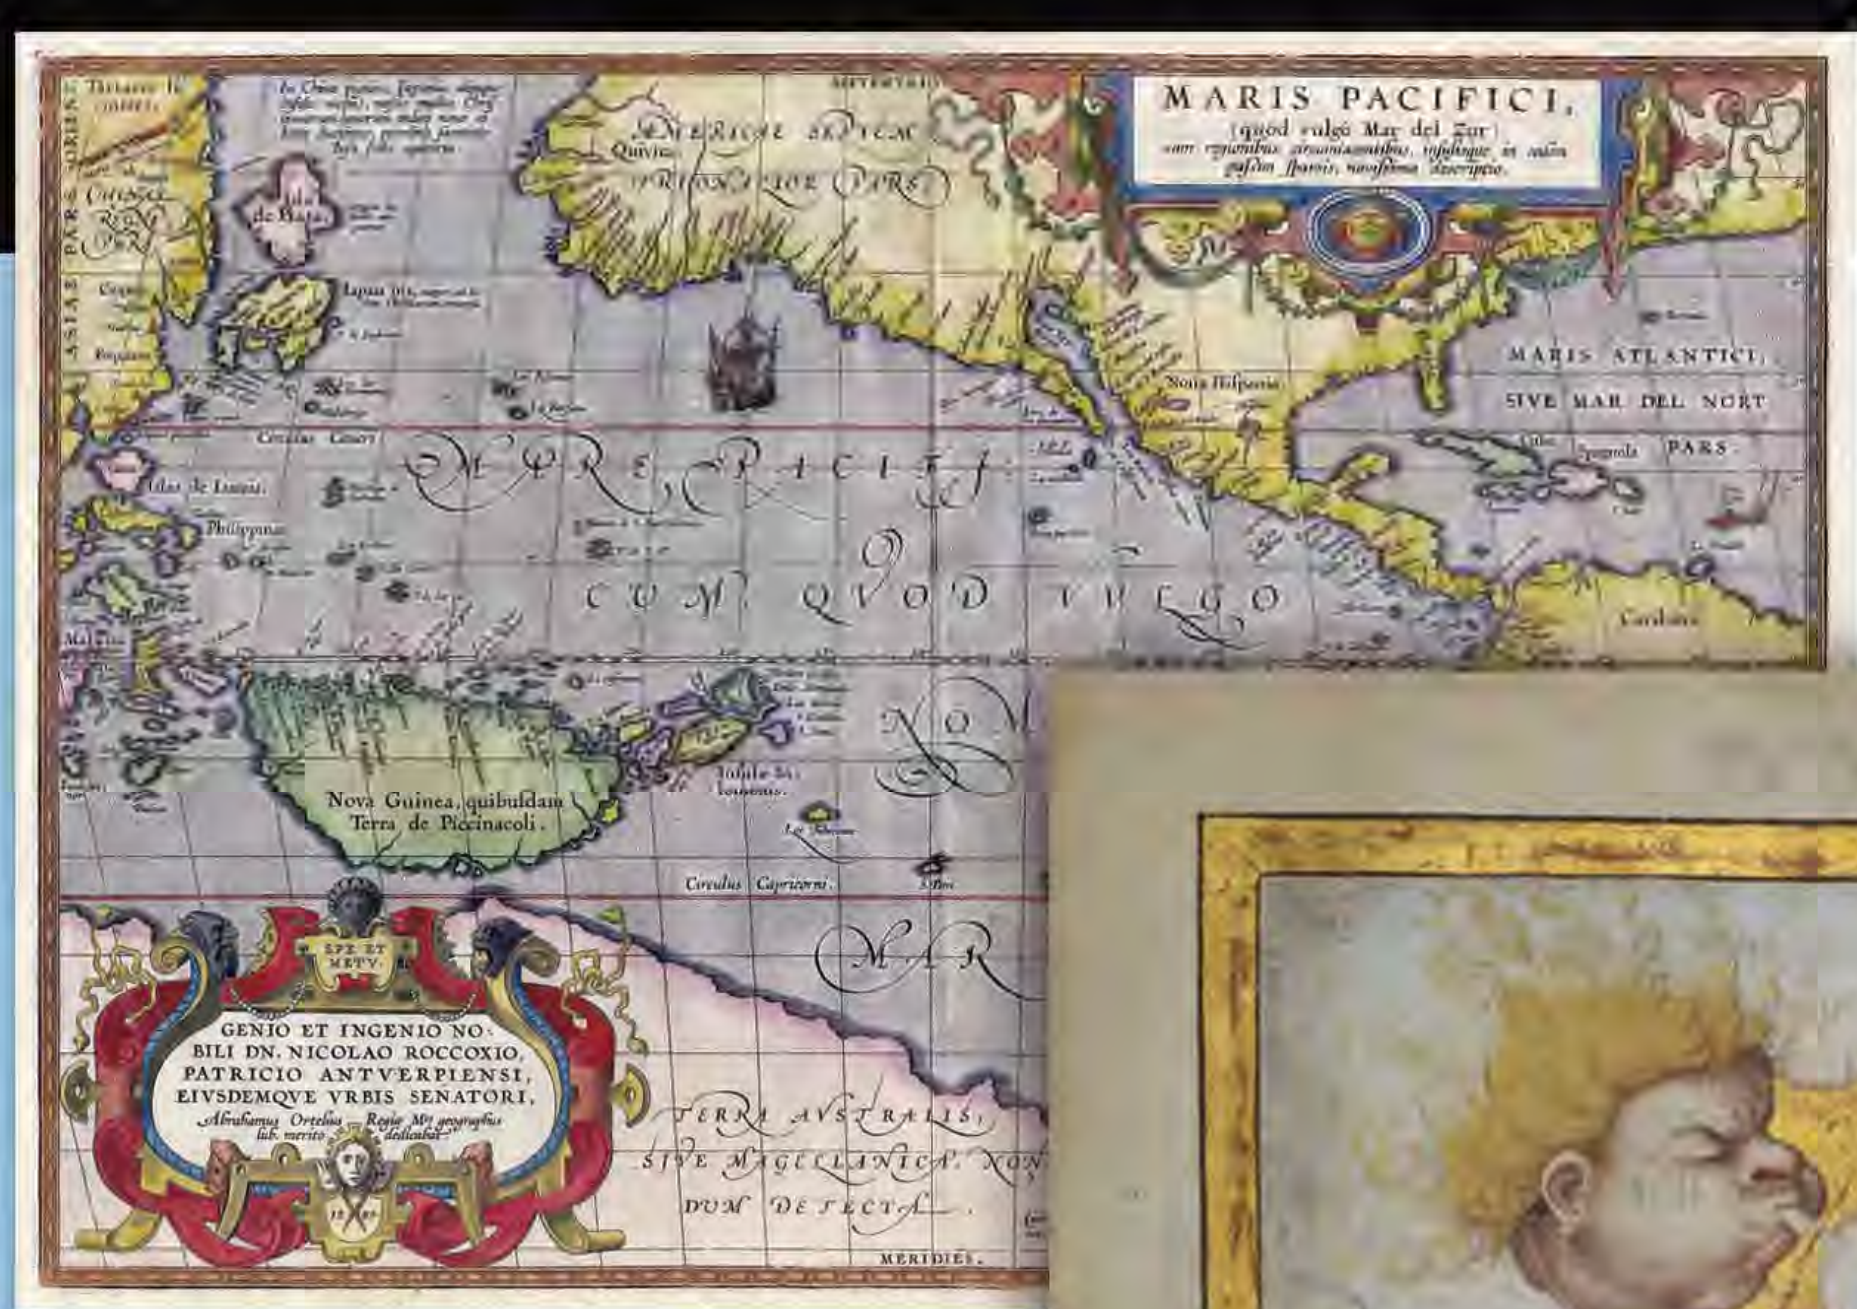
MARIS PACIFICI,
(quod vulgò Mar del Zur)
cum regionibus circumiacentibus, insulisque in eodem passim sparsis, novissima descriptio.

SEPTENTRIO

Tartarii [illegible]

ASIAE ORIENTALIS PARS

CHINAE REGNI PARS

Isla de Plata

Iapan

AMERICAE SEPTEM-TRIONALIS PARS

Quivira

Nova Hispania

MARIS ATLANTICI, SIVE MAR DEL NORT PARS.

Spagnola

Circulus Cancri

Islas de Ladrones

Philippinas

MARE PACIFICVM, QVOD VVLGO MAR DEL ZVR

Castilia

Nova Guinea, quibusdam Terra de Piccinacoli.

Insulae Salomonis.

Circulus Capricorni.

SPE ET METV.

GENIO ET INGENIO NOBILI DN. NICOLAO ROCCOXIO, PATRICIO ANTVERPIENSI, EIVSDEMQVE VRBIS SENATORI, Abrahamus Ortelius Regiae Mtis geographus lub. merito dedicabat

1589

TERRA AVSTRALIS, SIVE MAGELLANICA, NONDVM DETECTA.

MERIDIES.